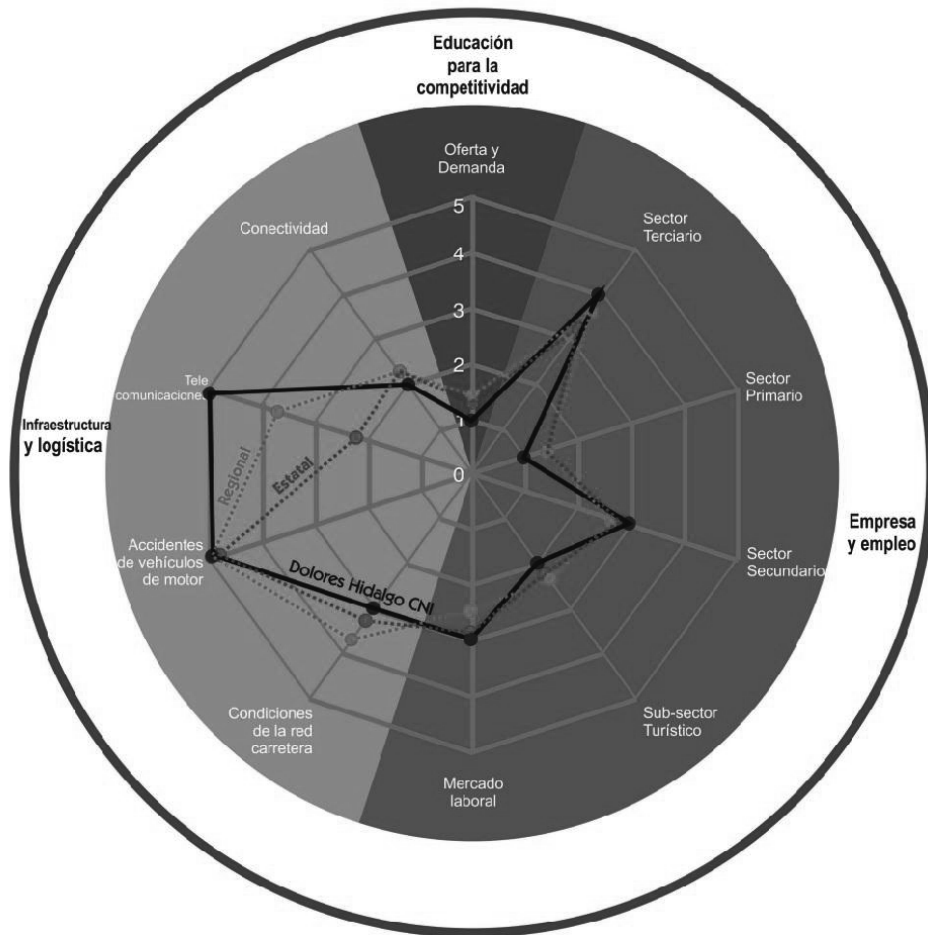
Educación para la competitividad

Oferta y Demanda

5
4
3
2
1
0

Sector Terciario

Sector Primario

Empresa y empleo

Sector Secundario

Sub-sector Turístico

Mercado laboral

Condiciones de la red carretera

Accidentes de vehículos de motor

Infraestructura y logística

Tele comunicaciones

Conectividad

Regional

Estatal

Dolores Hidalgo CNI